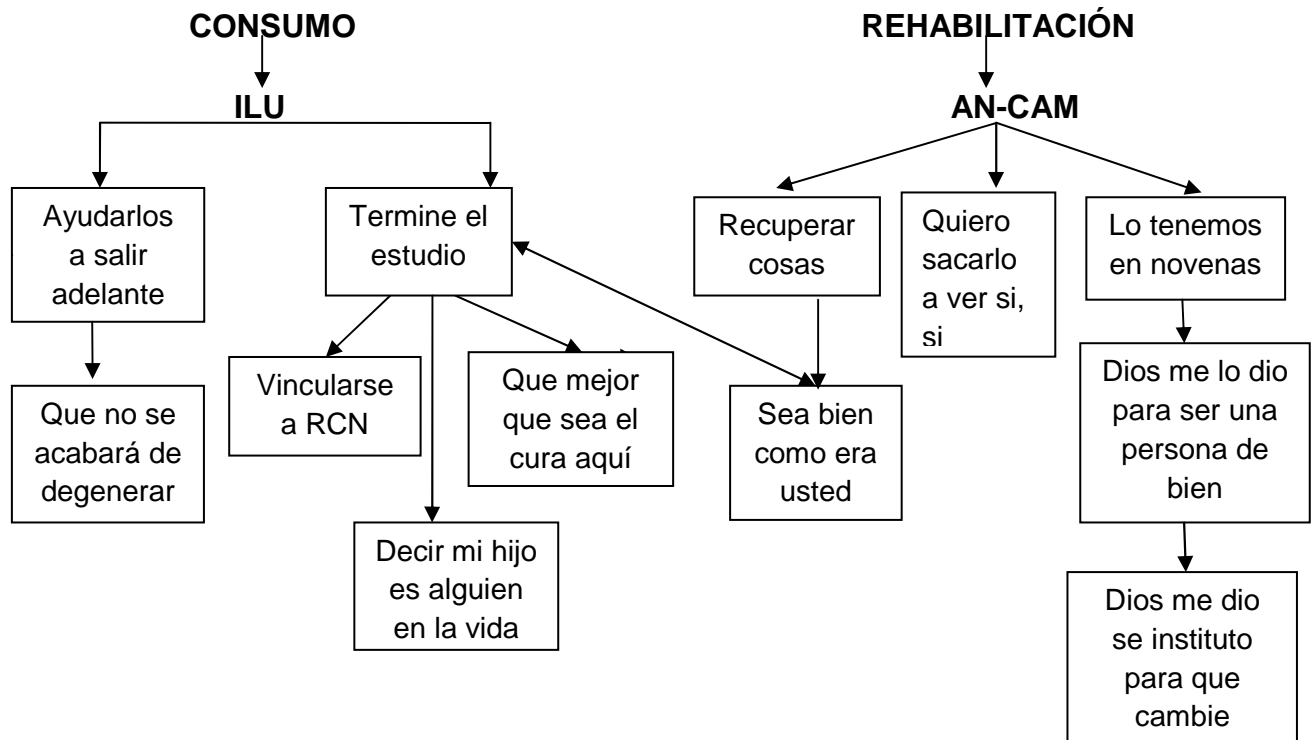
CONSUMO

ILU

Ayudarlos a salir adelante

Que no se acabará de degenerar

Termine el estudio

Vincularse a RCN

Decir mi hijo es alguien en la vida

Que mejor que sea el cura aquí

Sea bien como era usted

REHABILITACIÓN

AN-CAM

Recuperar cosas

Quiero sacarlo a ver si, si

Lo tenemos en novenas

Dios me lo dio para ser una persona de bien

Dios me dio se instituto para que cambie